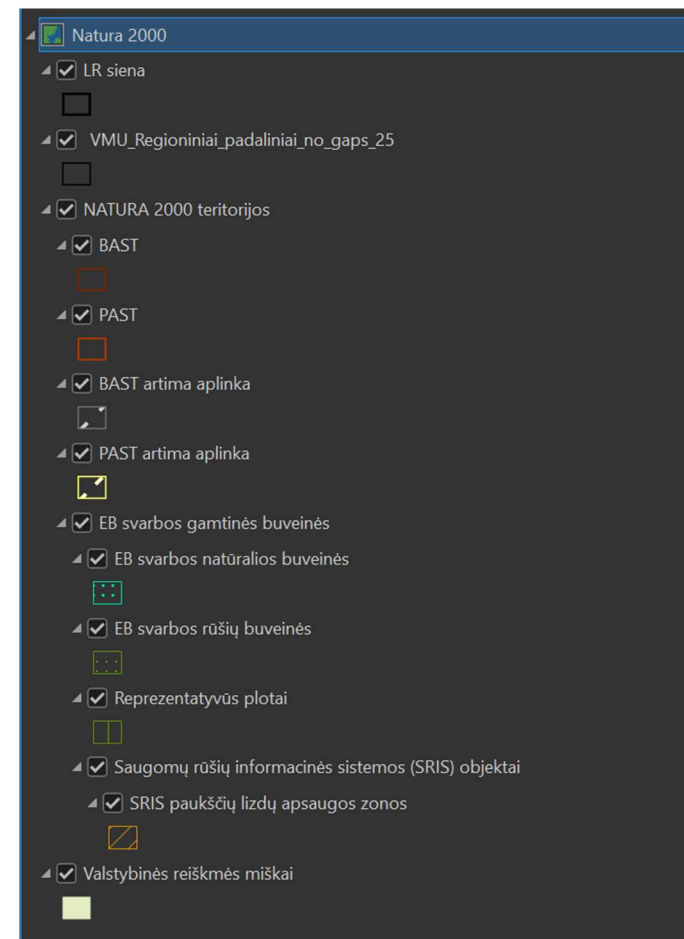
Natura 2000

LR siena

VMU_Regioniniai_padaliniai_no_gaps_25

NATURA 2000 teritorijos

BAST

PAST

BAST artima aplinka

PAST artima aplinka

EB svarbos gamtinės buveinės

EB svarbos natūralios buveinės

EB svarbos rūšių buveinės

Reprezentatyvūs plotai

Saugomų rūšių informacinės sistemos (SRIS) objektai

SRIS paukščių lizdų apsaugos zonos

Valstybinės reikšmės miškai